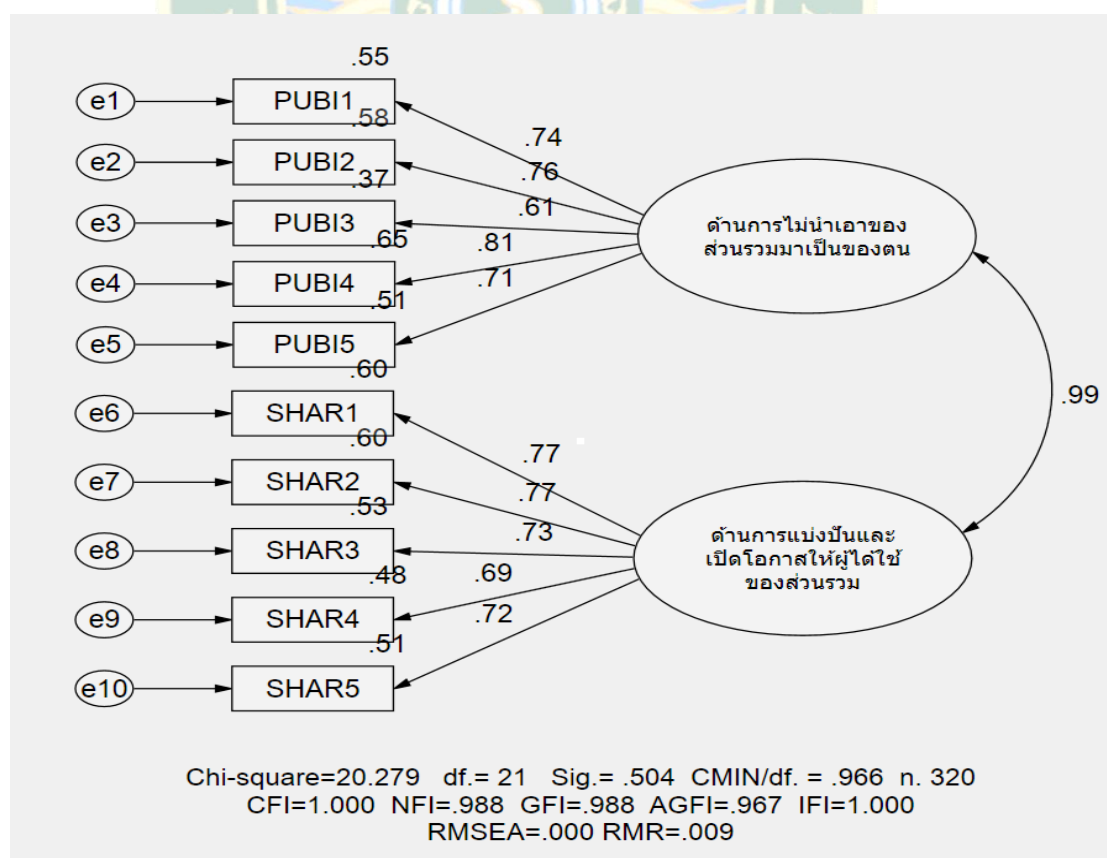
.55
e1
PUBI1
.58
e2
PUBI2
.37
e3
PUBI3
.65
e4
PUBI4
.51
e5
PUBI5
.60
e6
SHAR1
.60
e7
SHAR2
.53
e8
SHAR3
.48
e9
SHAR4
.51
e10
SHAR5

.74
.76
.61
.81
.71

ด้านการไม่นำเอาของส่วนรวมมาเป็นของตน

.99

.77
.77
.73
.69
.72

ด้านการแบ่งปันและเปิดโอกาสให้ผู้ได้ใช้ของส่วนรวม

Chi-square=20.279 df.= 21 Sig.= .504 CMIN/df. = .966 n. 320
CFI=1.000 NFI=.988 GFI=.988 AGFI=.967 IFI=1.000
RMSEA=.000 RMR=.009